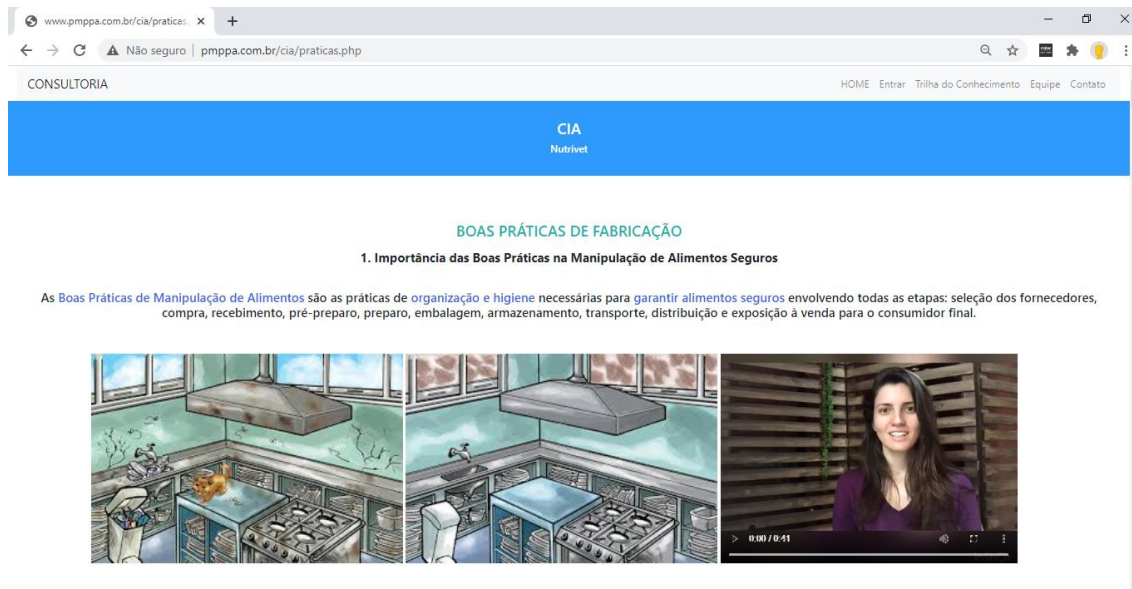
www.pmppa.com.br/cia/praticas.

Não seguro | pmppa.com.br/cia/praticas.php

CONSULTORIA

HOME Entrar Trilha do Conhecimento Equipe Contato

CIA
Nutrivet

BOAS PRÁTICAS DE FABRICAÇÃO

1. Importância das Boas Práticas na Manipulação de Alimentos Seguros

As Boas Práticas de Manipulação de Alimentos são as práticas de organização e higiene necessárias para garantir alimentos seguros envolvendo todas as etapas: seleção dos fornecedores, compra, recebimento, pré-preparo, preparo, embalagem, armazenamento, transporte, distribuição e exposição à venda para o consumidor final.

0:00 / 0:41